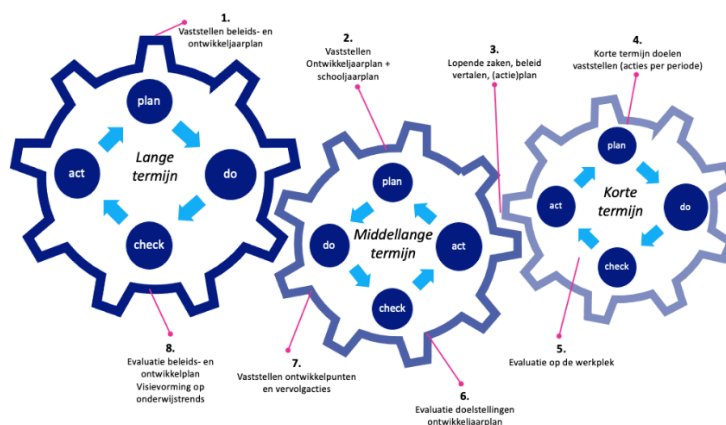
1.
Vaststellen beleids- en ontwikkeljaarplan

2.
Vaststellen Ontwikkeljaarplan + schooljaarplan

3.
Lopende zaken, beleid vertalen, (actie)plan

4.
Korte termijn doelen vaststellen (acties per periode)

plan
act
Lange termijn
do
check

plan
do
Middellange termijn
act
check

plan
act
Korte termijn
do
check

8.
Evaluatie beleids- en ontwikkelplan
Visievorming op onderwijstrends

7.
Vaststellen ontwikkelpunten en vervolgacties

6.
Evaluatie doelstellingen ontwikkeljaarplan

5.
Evaluatie op de werkplek